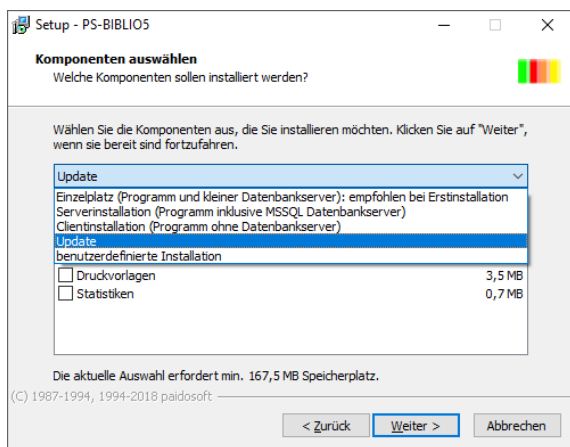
Setup - PS-BIBLIO5

Komponenten auswählen
Welche Komponenten sollen installiert werden?

Wählen Sie die Komponenten aus, die Sie installieren möchten. Klicken Sie auf "Weiter", wenn sie bereit sind fortzufahren.

Update

Einzelplatz (Programm und kleiner Datenbankserver): empfohlen bei Erstinstallation
Serverinstallation (Programm inklusive MSSQL Datenbankserver)
Clientinstallation (Programm ohne Datenbankserver)
Update
benutzerdefinierte Installation

Druckvorlagen 3,5 MB
Statistiken 0,7 MB

Die aktuelle Auswahl erfordert min. 167,5 MB Speicherplatz.

(C) 1987-1994, 1994-2018 paidosoft

< Zurück | Weiter > | Abbrechen